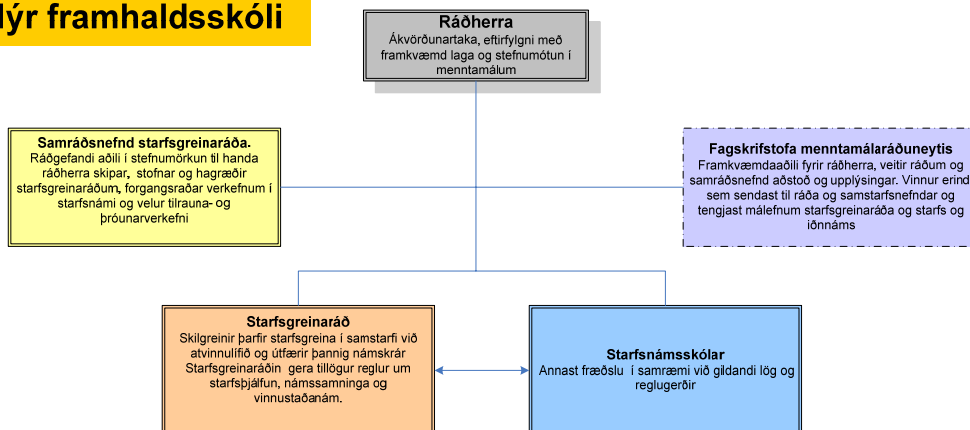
ýr framhaldsskóli

Ráðherra
Ákvörðunartaka, eftirfylgni með framkvæmd laga og stefnumótun í menntamálum

Samráðsnefnd starfsgreinaráða.
Ráðgefandi aðili í stefnumörkun til handa ráðherra skipar, stofnar og hagræðir starfsgreinaráðum, forgangsraðar verkefnum í starfsnámi og velur tilrauna- og þróunarverkefni

Fagskrifstofa menntamálaráðuneytis
Framkvæmdaaðili fyrir ráðherra, veitir ráðum og samráðsnefnd aðstoð og upplýsingar. Vinnur erind sem sendast til ráða og samstarfsnefndar og tengjast málefnum starfsgreinaráða og starfs og iðnnáms

Starfsgreinaráð
Skilgreinir þarfir starfsgreina í samstarfi við atvinnulífið og útfærir þannig námskrár Starfsgreinaráðin gera tillögur reglur um starfsþjálfun, námssamninga og vinnustaðanám.

Starfsnámsskólar
Annast fræðslu í samræmi við gildandi lög og reglugerðir